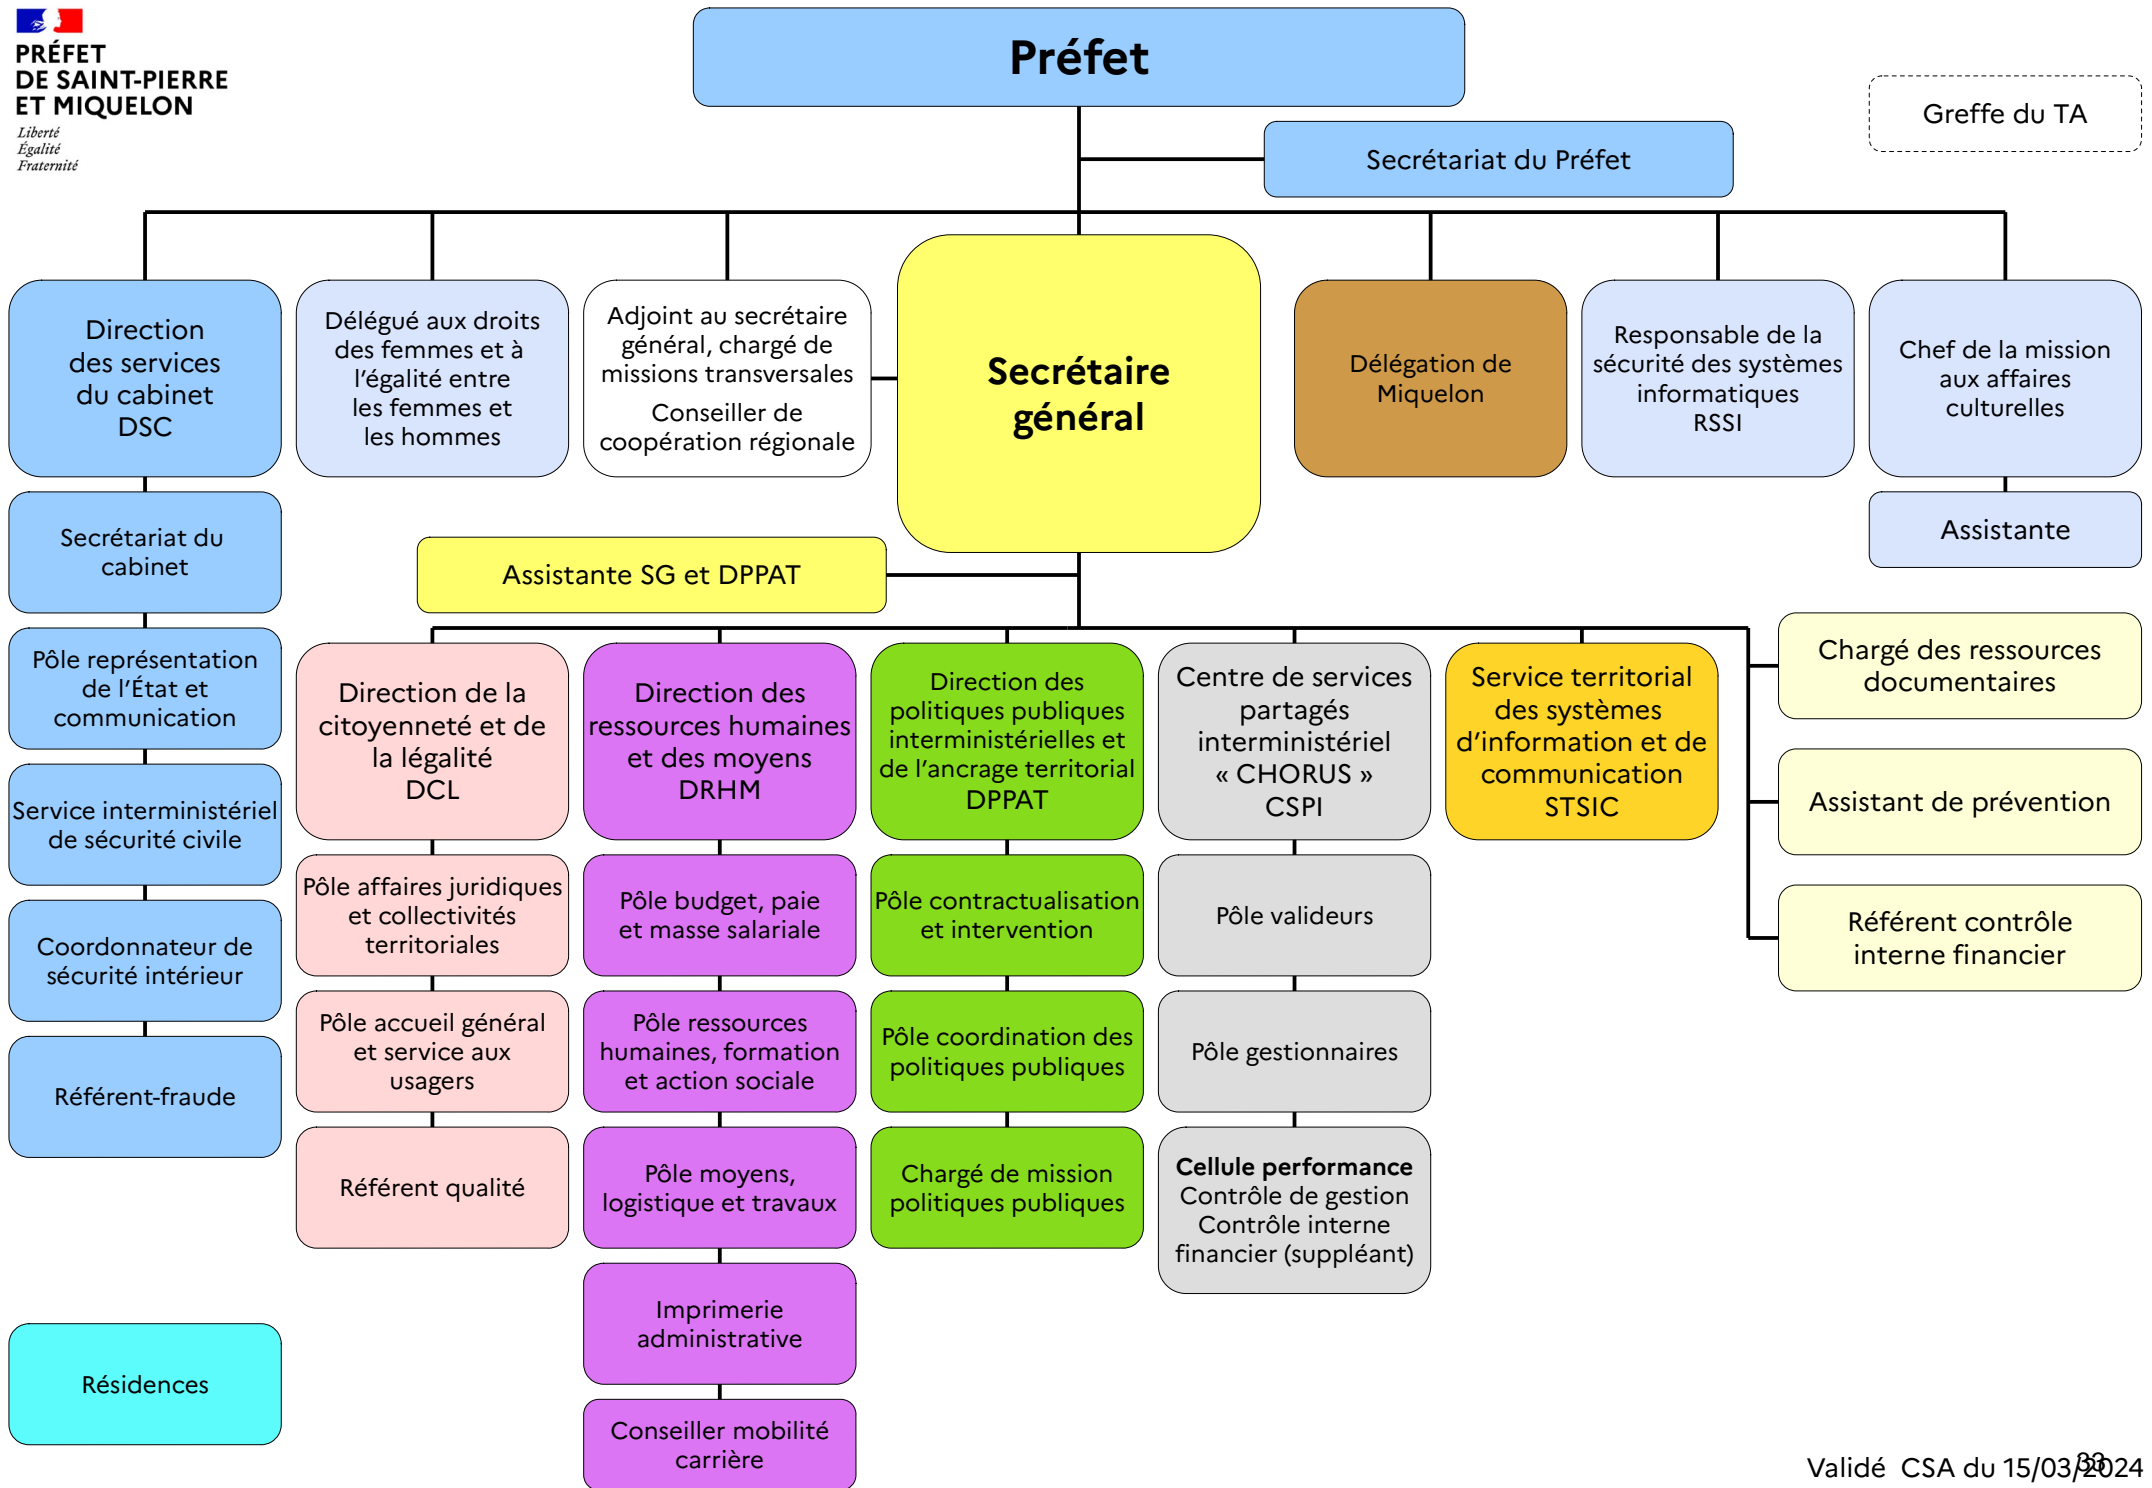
PRÉFET
DE SAINT-PIERRE
ET MIQUELON
Liberté
Égalité
Fraternité

Préfet

Greffe du TA

Secrétariat du Préfet

Direction des services du cabinet DSC

Délégué aux droits des femmes et à l'égalité entre les femmes et les hommes

Adjoint au secrétaire général, chargé de missions transversales
Conseiller de coopération régionale

Secrétaire général

Délégation de Miquelon

Responsable de la sécurité des systèmes informatiques RSSI

Chef de la mission aux affaires culturelles

Assistante

Secrétariat du cabinet

Assistante SG et DPPAT

Pôle représentation de l'État et communication

Service interministériel de sécurité civile

Coordonnateur de sécurité intérieur

Référent-fraude

Résidences

Direction de la citoyenneté et de la légalité DCL

Pôle affaires juridiques et collectivités territoriales

Pôle accueil général et service aux usagers

Référent qualité

Direction des ressources humaines et des moyens DRHM

Pôle budget, paie et masse salariale

Pôle ressources humaines, formation et action sociale

Pôle moyens, logistique et travaux

Imprimerie administrative

Conseiller mobilité carrière

Direction des politiques publiques interministérielles et de l'ancrage territorial DPPAT

Pôle contractualisation et intervention

Pôle coordination des politiques publiques

Chargé de mission politiques publiques

Centre de services partagés interministériel « CHORUS » CSPI

Pôle valideurs

Pôle gestionnaires

**Cellule performance**
Contrôle de gestion
Contrôle interne financier (suppléant)

Service territorial des systèmes d'information et de communication STSIC

Chargé des ressources documentaires

Assistant de prévention

Référent contrôle interne financier

Validé CSA du 15/03/2024
33